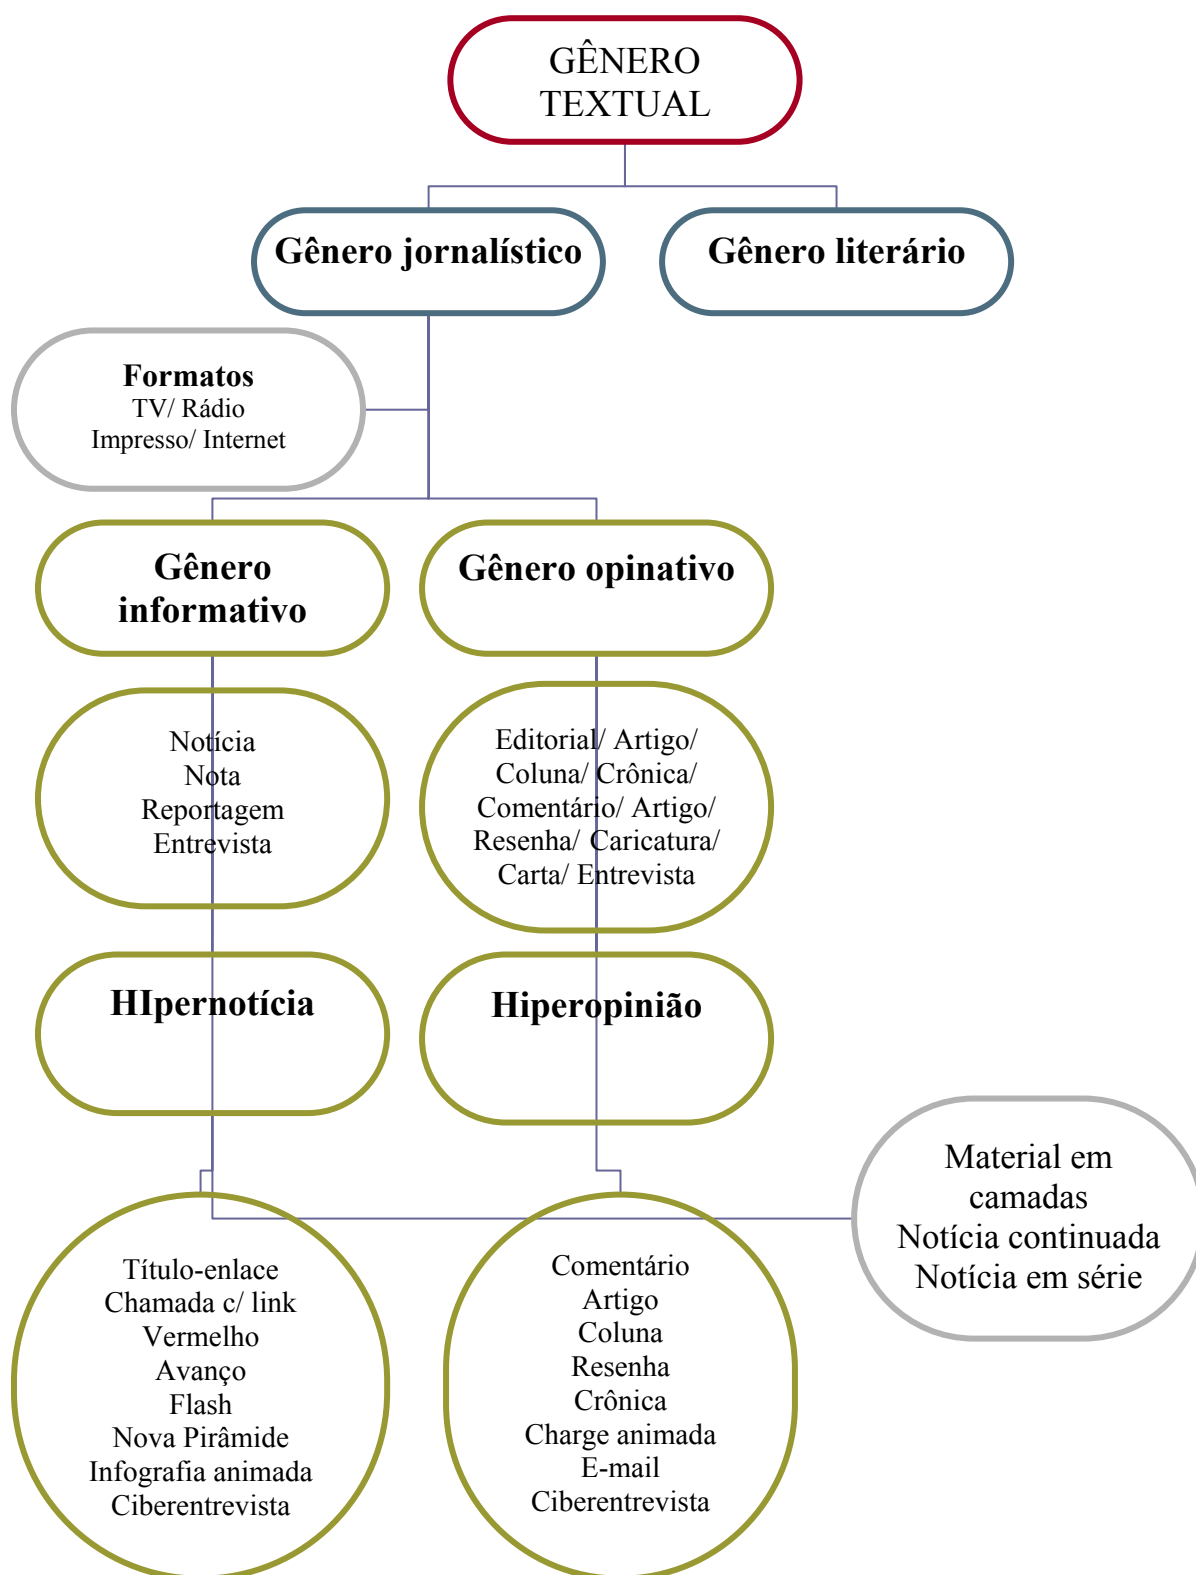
GÊNERO TEXTUAL

Gênero jornalístico

Gênero literário

Formatos
TV/ Rádio
Impresso/ Internet

Gênero informativo

Gênero opinativo

Notícia
Nota
Reportagem
Entrevista

Editorial/ Artigo/ Coluna/ Crônica/ Comentário/ Artigo/ Resenha/ Caricatura/ Carta/ Entrevista

HIpernotícia

Hiperopinião

Material em camadas
Notícia continuada
Notícia em série

Título-enlace
Chamada c/ link
Vermelho
Avanço
Flash
Nova Pirâmide
Infografia animada
Ciberentrevista

Comentário
Artigo
Coluna
Resenha
Crônica
Charge animada
E-mail
Ciberentrevista